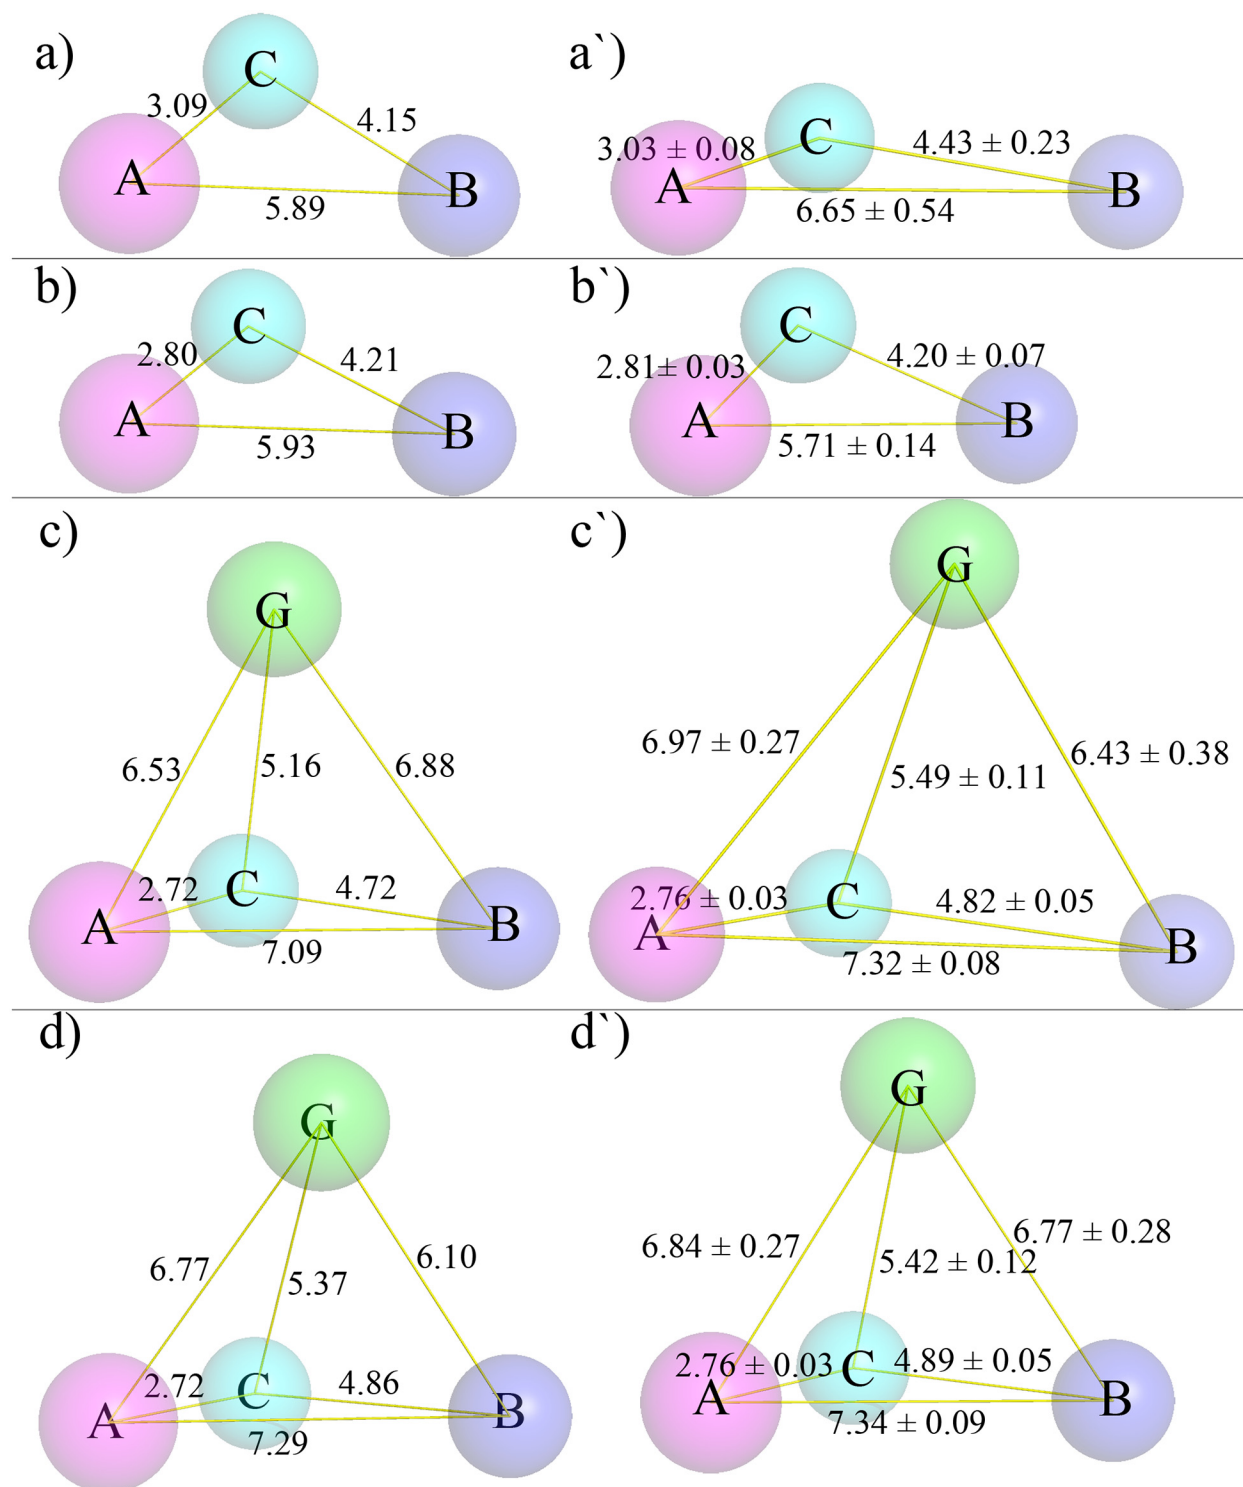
a)

C

3.09

4.15

A

B

5.89

a`)

C

$3.03 \pm 0.08$

$4.43 \pm 0.23$

A

B

$6.65 \pm 0.54$

b)

C

2.80

4.21

A

B

5.93

b`)

C

$2.81 \pm 0.03$

$4.20 \pm 0.07$

A

B

$5.71 \pm 0.14$

c)

G

6.53

5.16

6.88

2.72

C

4.72

A

B

7.09

c`)

G

$6.97 \pm 0.27$

$5.49 \pm 0.11$

$6.43 \pm 0.38$

$2.76 \pm 0.03$

C

$4.82 \pm 0.05$

A

B

$7.32 \pm 0.08$

d)

G

6.77

5.37

6.10

2.72

C

4.86

A

B

7.29

d`)

G

$6.84 \pm 0.27$

$5.42 \pm 0.12$

$6.77 \pm 0.28$

$2.76 \pm 0.03$

C

$4.89 \pm 0.05$

A

B

$7.34 \pm 0.09$